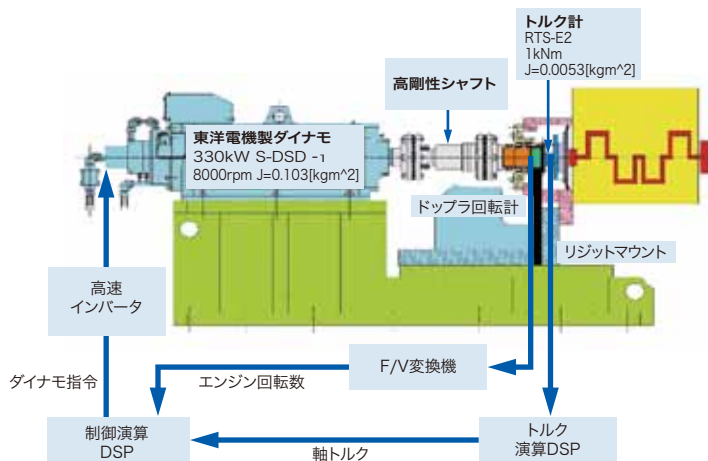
トルク計
RTS-E2
1kNm
J=0.0053[kgm^2]

高剛性シャフト

東洋電機製ダイナモ
330kW S-DSD -1
8000rpm J=0.103[kgm^2]

ドップラ回転計

リジットマウント

高速
インバータ

ダイナモ指令

F/V変換機

エンジン回転数

制御演算
DSP

軸トルク

トルク
演算DSP